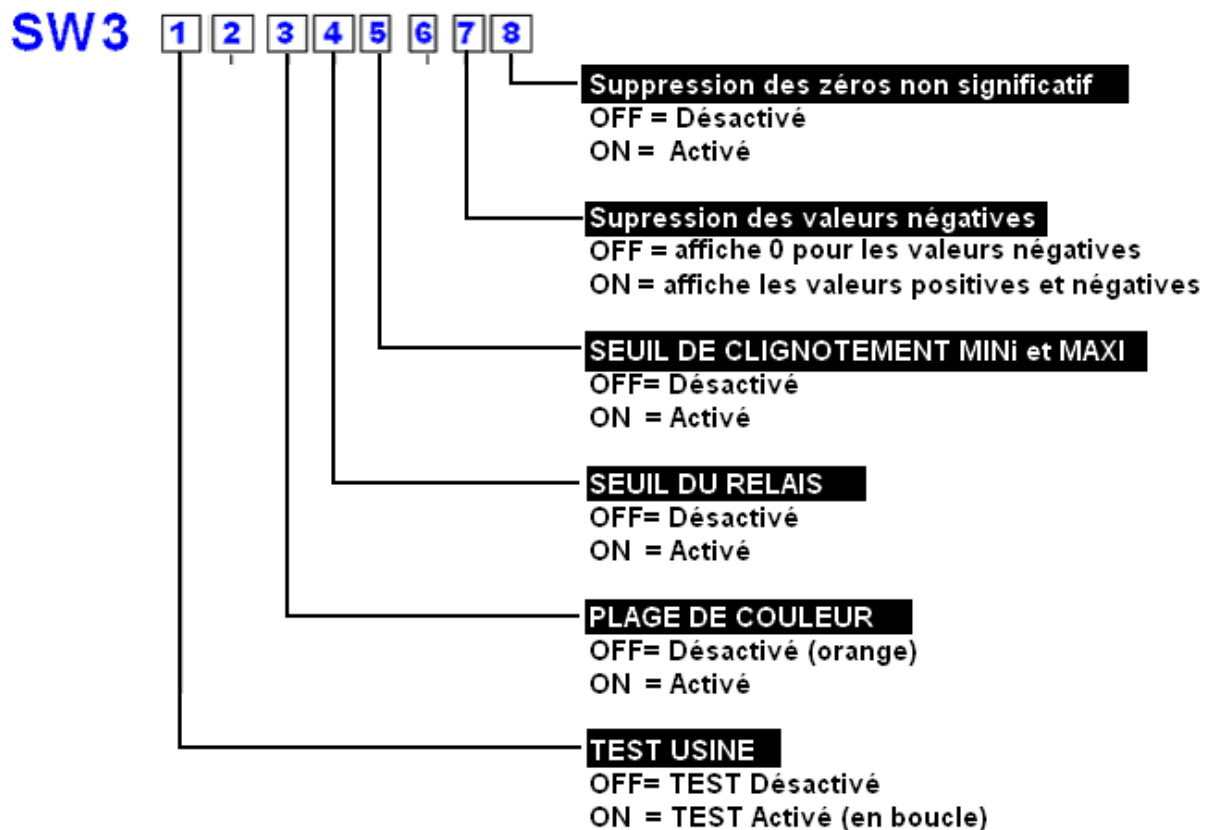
SW3 1 2 3 4 5 6 7 8

Suppression des zéros non significatif
OFF = Désactivé
ON = Activé

Supression des valeurs négatives
OFF = affiche 0 pour les valeurs négatives
ON = affiche les valeurs positives et négatives

SEUIL DE CLIGNOTEMENT MINi et MAXI
OFF= Désactivé
ON = Activé

SEUIL DU RELAIS
OFF= Désactivé
ON = Activé

PLAGE DE COULEUR
OFF= Désactivé (orange)
ON = Activé

TEST USINE
OFF= TEST Désactivé
ON = TEST Activé (en boucle)